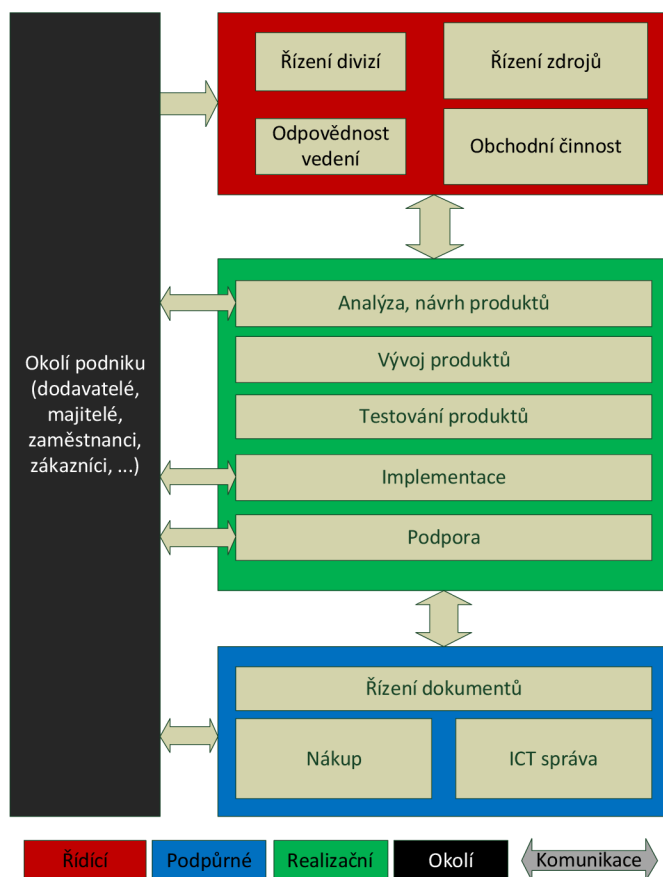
Okolí podniku (dodavatelé, majitelé, zaměstnanci, zákazníci, ...)

Řízení divizí

Řízení zdrojů

Odpovědnost vedení

Obchodní činnost

Analýza, návrh produktů

Vývoj produktů

Testování produktů

Implementace

Podpora

Řízení dokumentů

Nákup

ICT správa

Řídící

Podpůrné

Realizační

Okolí

Komunikace